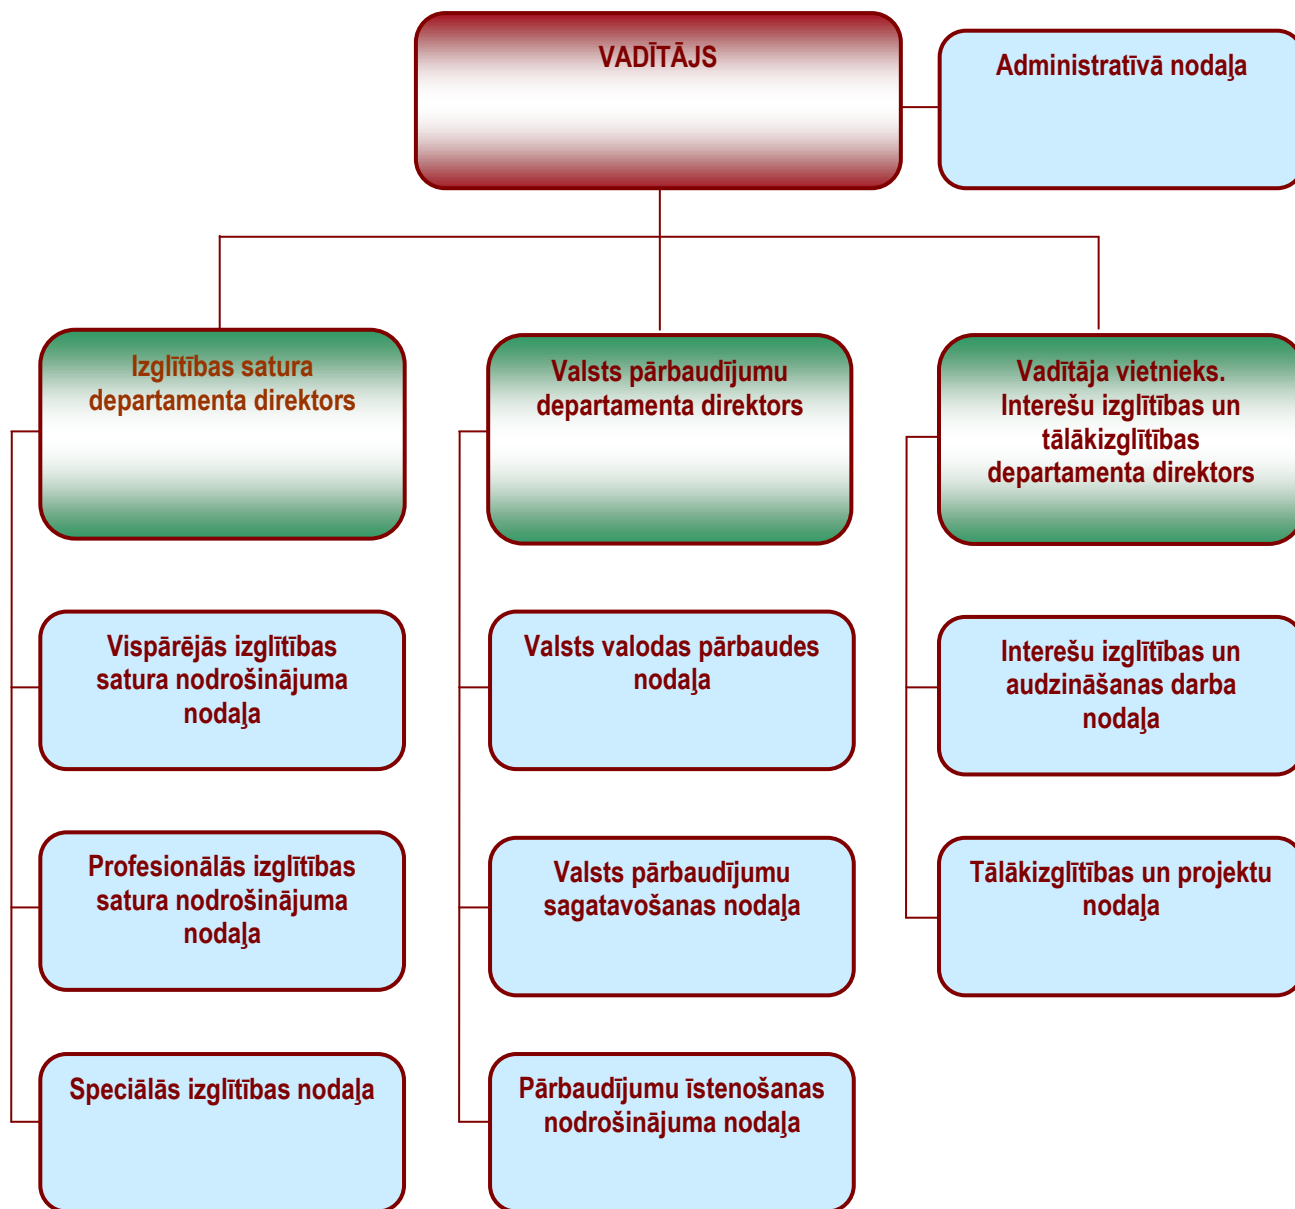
VADĪTĀJS

Administratīvā nodaļa

Izglītības satura departamenta direktors

Valsts pārbaudījumu departamenta direktors

Vadītāja vietnieks. Interešu izglītības un tālākizglītības departamenta direktors

Vispārējās izglītības satura nodrošinājuma nodaļa

Profesionālās izglītības satura nodrošinājuma nodaļa

Speciālās izglītības nodaļa

Valsts valodas pārbaudes nodaļa

Valsts pārbaudījumu sagatavošanas nodaļa

Pārbaudījumu īstenošanas nodrošinājuma nodaļa

Interešu izglītības un audzināšanas darba nodaļa

Tālākizglītības un projektu nodaļa